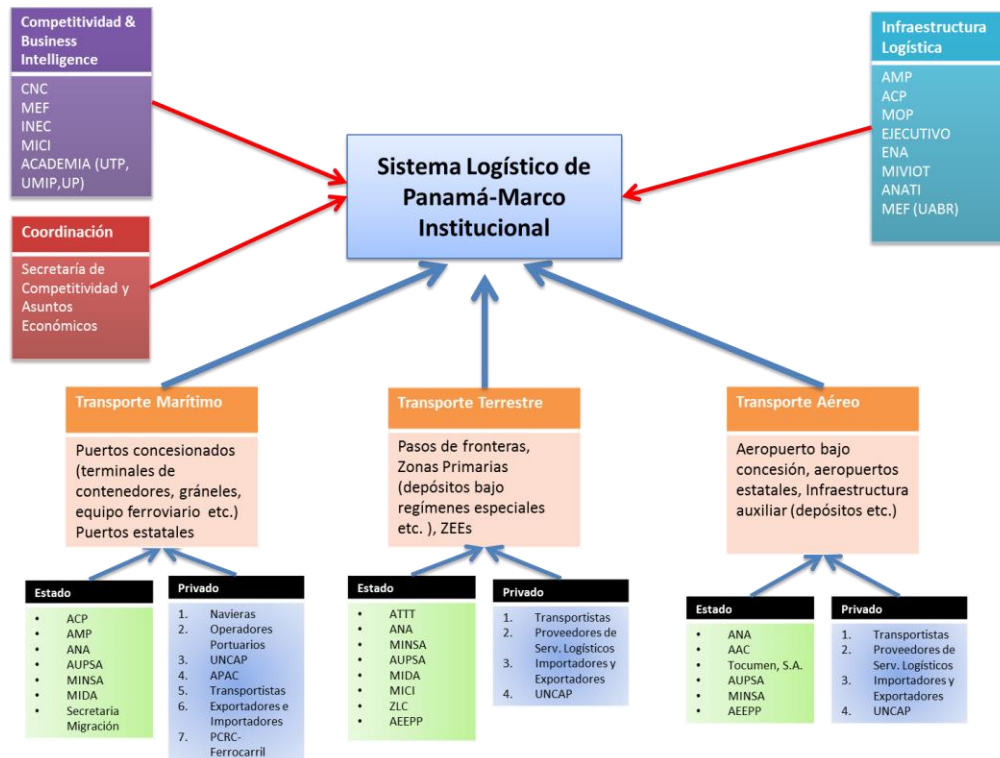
Competitividad & Business Intelligence

CNC
MEF
INEC
MICI
ACADEMIA (UTP, UMIP,UP)

Coordinación

Secretaría de Competitividad y Asuntos Económicos

Sistema Logístico de Panamá-Marco Institucional

Infraestructura Logística

AMP
ACP
MOP
EJECUTIVO
ENA
MIVIOT
ANATI
MEF (UABR)

Transporte Marítimo

Puertos concesionados (terminales de contenedores, gráneles, equipo ferroviario etc.) Puertos estatales

Estado

- ACP
- AMP
- ANA
- AUPSA
- MINSA
- MIDA
- Secretaria Migración

Privado

1. Navieras
2. Operadores Portuarios
3. UNCAP
4. APAC
5. Transportistas
6. Exportadores e Importadores
7. PCRC-Ferrocarril

Transporte Terrestre

Pasos de fronteras, Zonas Primarias (depósitos bajo regímenes especiales etc. ), ZEEs

Estado

- ATTT
- ANA
- MINSA
- AUPSA
- MIDA
- MICI
- ZLC
- AEEPP

Privado

1. Transportistas
2. Proveedores de Serv. Logísticos
3. Importadores y Exportadores
4. UNCAP

Transporte Aéreo

Aeropuerto bajo concesión, aeropuertos estatales, Infraestructura auxiliar (depósitos etc.)

Estado

- ANA
- AAC
- Tocumen, S.A.
- AUPSA
- MINSA
- AEEPP

Privado

1. Transportistas
2. Proveedores de Serv. Logísticos
3. Importadores y Exportadores
4. UNCAP